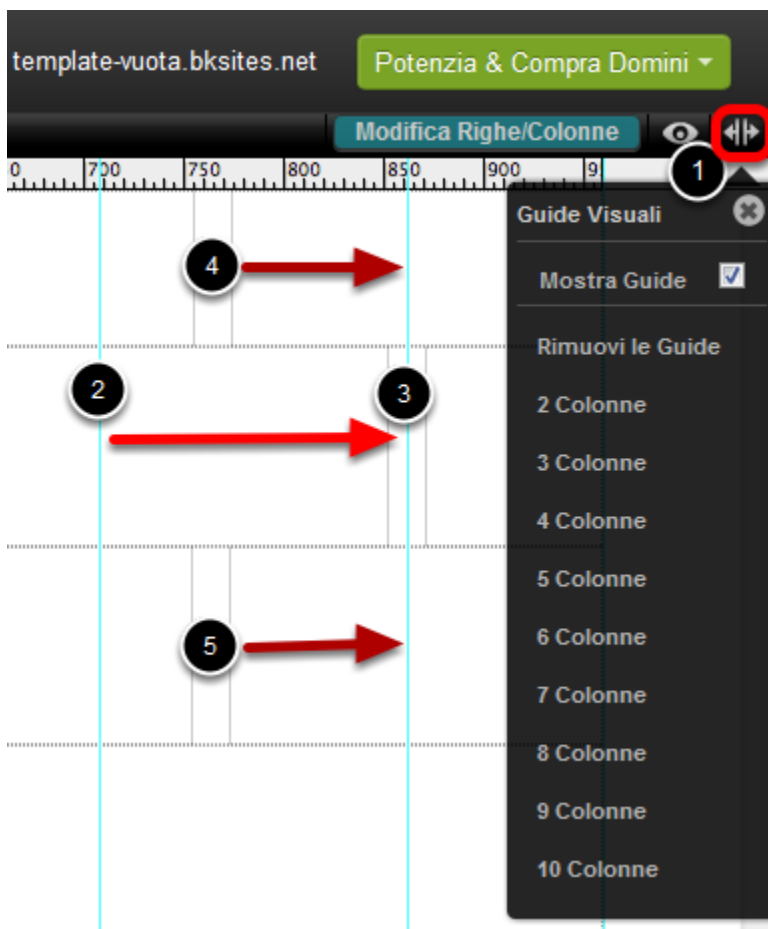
template-vuota.bksites.net

Potenzia & Compra Domini

Modifica Righe/Colonne

0 700 750 800 850 900 9

1

Guide Visuali

Mostra Guide

Rimuovi le Guide

2 Colonne

3 Colonne

4 Colonne

5 Colonne

6 Colonne

7 Colonne

8 Colonne

9 Colonne

10 Colonne

4

2

3

5